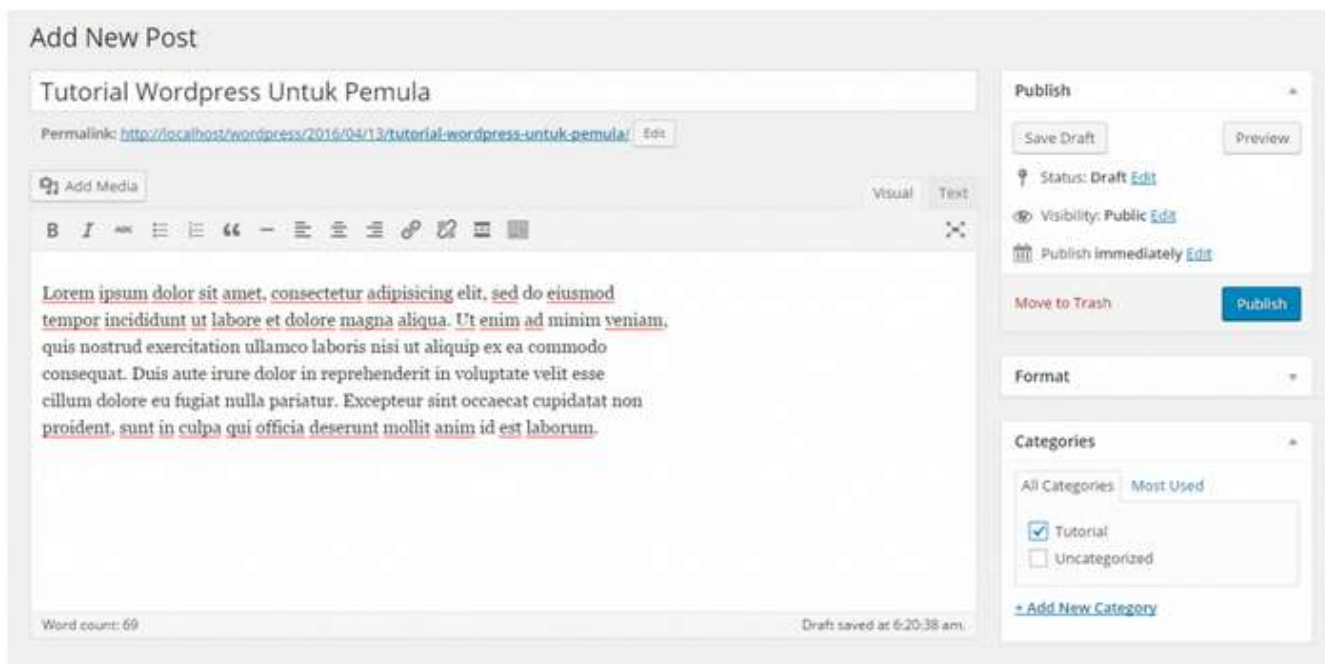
Add New Post

Tutorial Wordpress Untuk Pemula

Permalink: http://localhost/wordpress/2016/04/13/tutorial-wordpress-untuk-pemula/ Edit

Add Media

Visual Text

Lorem ipsum dolor sit amet, consectetur adipisicing elit, sed do eiusmod tempor incididunt ut labore et dolore magna aliqua. Ut enim ad minim veniam, quis nostrud exercitation ullamco laboris nisi ut aliquip ex ea commodo consequat. Duis aute irure dolor in reprehenderit in voluptate velit esse cillum dolore eu fugiat nulla pariatur. Excepteur sint occaecat cupidatat non proident, sunt in culpa qui officia deserunt mollit anim id est laborum.

Word count: 69

Draft saved at 6:20:38 am.

Publish

Save Draft

Preview

Status: Draft Edit

Visibility: Public Edit

Publish immediately Edit

Move to Trash

Publish

Format

Categories

All Categories

Most Used

Tutorial

Uncategorized

+ Add New Category